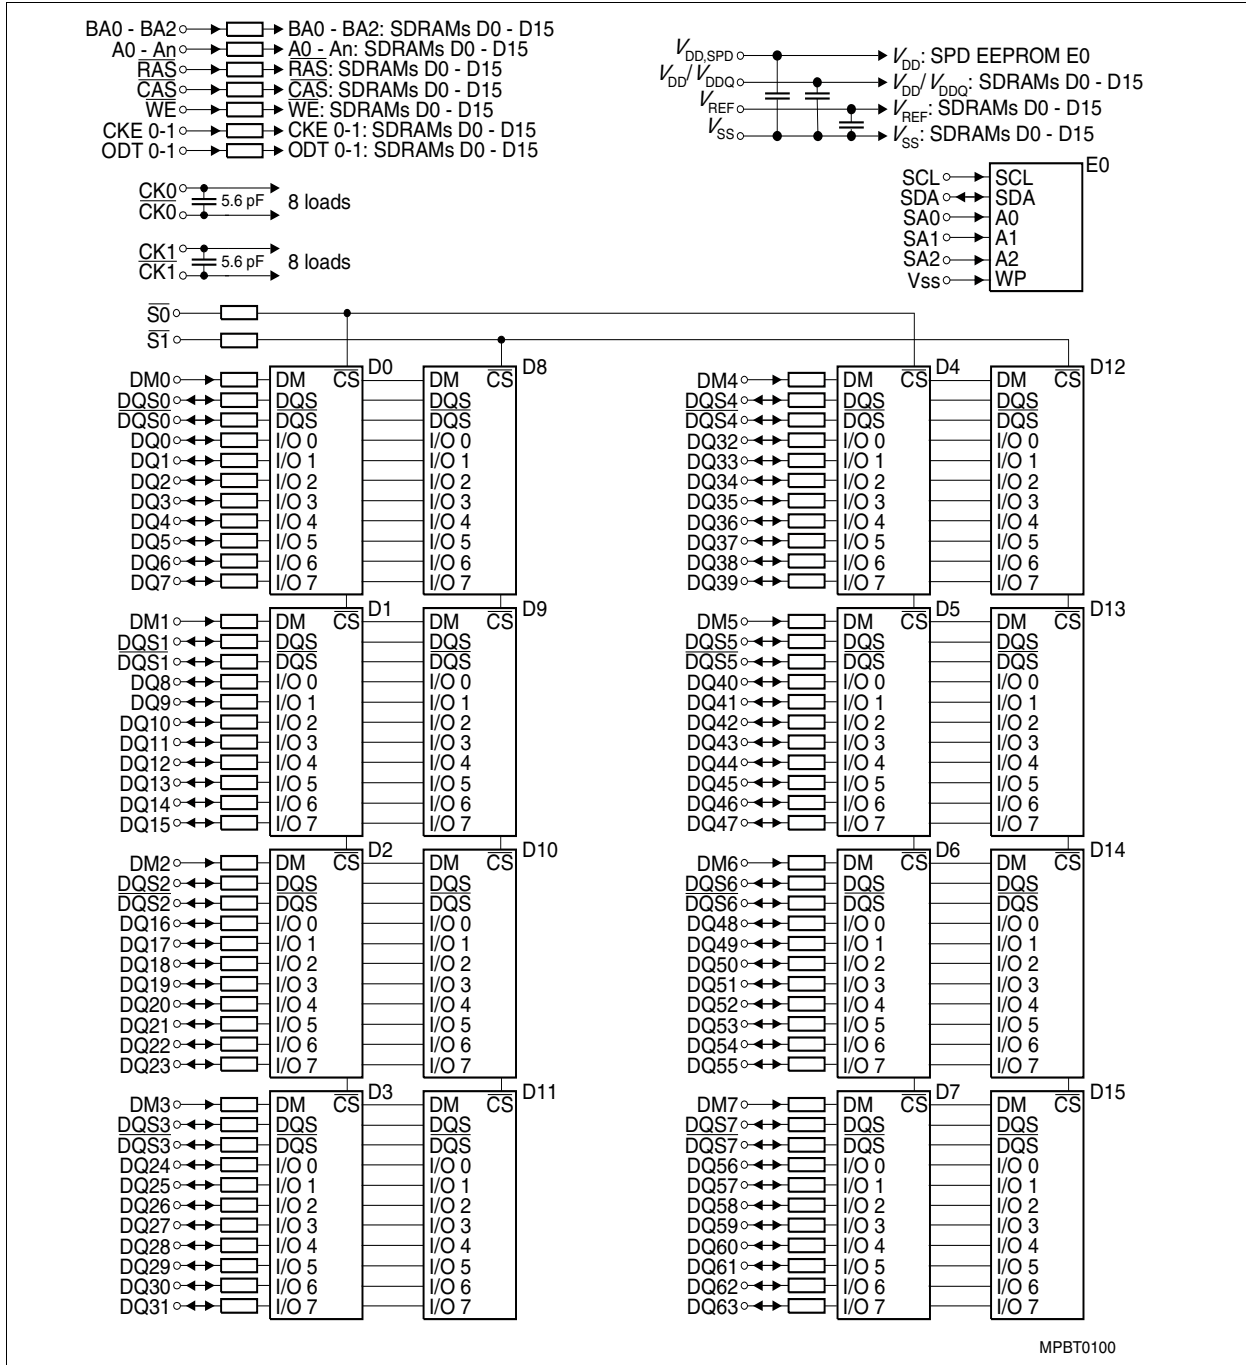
BA0 - BA2 BA0 - BA2: SDRAMs D0 - D15
A0 - An A0 - An: SDRAMs D0 - D15
$\overline{RAS}$ $\overline{RAS}$: SDRAMs D0 - D15
$\overline{CAS}$ $\overline{CAS}$: SDRAMs D0 - D15
$\overline{WE}$ $\overline{WE}$: SDRAMs D0 - D15
CKE 0-1 CKE 0-1: SDRAMs D0 - D15
ODT 0-1 ODT 0-1: SDRAMs D0 - D15

$V_{DD,SPD}$ $V_{DD}$: SPD EEPROM E0
$V_{DD}$/ $V_{DDQ}$ $V_{DD}$/ $V_{DDQ}$: SDRAMs D0 - D15
$V_{REF}$ $V_{REF}$: SDRAMs D0 - D15
$V_{SS}$ $V_{SS}$: SDRAMs D0 - D15

CK0
$\overline{CK0}$
5.6 pF
8 loads

CK1
$\overline{CK1}$
5.6 pF
8 loads

SCL SCL
SDA SDA
SA0 A0
SA1 A1
SA2 A2
Vss WP
E0

$\overline{S0}$
$\overline{S1}$

DM0 DM $\overline{CS}$ D0 DM $\overline{CS}$ D8
DQS0 DQS DQS
$\overline{DQS0}$ $\overline{DQS}$ $\overline{DQS}$
DQ0 I/O 0 I/O 0
DQ1 I/O 1 I/O 1
DQ2 I/O 2 I/O 2
DQ3 I/O 3 I/O 3
DQ4 I/O 4 I/O 4
DQ5 I/O 5 I/O 5
DQ6 I/O 6 I/O 6
DQ7 I/O 7 I/O 7

DM1 DM $\overline{CS}$ D1 DM $\overline{CS}$ D9
DQS1 DQS DQS
$\overline{DQS1}$ $\overline{DQS}$ $\overline{DQS}$
DQ8 I/O 0 I/O 0
DQ9 I/O 1 I/O 1
DQ10 I/O 2 I/O 2
DQ11 I/O 3 I/O 3
DQ12 I/O 4 I/O 4
DQ13 I/O 5 I/O 5
DQ14 I/O 6 I/O 6
DQ15 I/O 7 I/O 7

DM2 DM $\overline{CS}$ D2 DM $\overline{CS}$ D10
DQS2 DQS DQS
$\overline{DQS2}$ $\overline{DQS}$ $\overline{DQS}$
DQ16 I/O 0 I/O 0
DQ17 I/O 1 I/O 1
DQ18 I/O 2 I/O 2
DQ19 I/O 3 I/O 3
DQ20 I/O 4 I/O 4
DQ21 I/O 5 I/O 5
DQ22 I/O 6 I/O 6
DQ23 I/O 7 I/O 7

DM3 DM $\overline{CS}$ D3 DM $\overline{CS}$ D11
DQS3 DQS DQS
$\overline{DQS3}$ $\overline{DQS}$ $\overline{DQS}$
DQ24 I/O 0 I/O 0
DQ25 I/O 1 I/O 1
DQ26 I/O 2 I/O 2
DQ27 I/O 3 I/O 3
DQ28 I/O 4 I/O 4
DQ29 I/O 5 I/O 5
DQ30 I/O 6 I/O 6
DQ31 I/O 7 I/O 7

DM4 DM $\overline{CS}$ D4 DM $\overline{CS}$ D12
DQS4 DQS DQS
$\overline{DQS4}$ $\overline{DQS}$ $\overline{DQS}$
DQ32 I/O 0 I/O 0
DQ33 I/O 1 I/O 1
DQ34 I/O 2 I/O 2
DQ35 I/O 3 I/O 3
DQ36 I/O 4 I/O 4
DQ37 I/O 5 I/O 5
DQ38 I/O 6 I/O 6
DQ39 I/O 7 I/O 7

DM5 DM $\overline{CS}$ D5 DM $\overline{CS}$ D13
DQS5 DQS DQS
$\overline{DQS5}$ $\overline{DQS}$ $\overline{DQS}$
DQ40 I/O 0 I/O 0
DQ41 I/O 1 I/O 1
DQ42 I/O 2 I/O 2
DQ43 I/O 3 I/O 3
DQ44 I/O 4 I/O 4
DQ45 I/O 5 I/O 5
DQ46 I/O 6 I/O 6
DQ47 I/O 7 I/O 7

DM6 DM $\overline{CS}$ D6 DM $\overline{CS}$ D14
DQS6 DQS DQS
$\overline{DQS6}$ $\overline{DQS}$ $\overline{DQS}$
DQ48 I/O 0 I/O 0
DQ49 I/O 1 I/O 1
DQ50 I/O 2 I/O 2
DQ51 I/O 3 I/O 3
DQ52 I/O 4 I/O 4
DQ53 I/O 5 I/O 5
DQ54 I/O 6 I/O 6
DQ55 I/O 7 I/O 7

DM7 DM $\overline{CS}$ D7 DM $\overline{CS}$ D15
DQS7 DQS DQS
$\overline{DQS7}$ $\overline{DQS}$ $\overline{DQS}$
DQ56 I/O 0 I/O 0
DQ57 I/O 1 I/O 1
DQ58 I/O 2 I/O 2
DQ59 I/O 3 I/O 3
DQ60 I/O 4 I/O 4
DQ61 I/O 5 I/O 5
DQ62 I/O 6 I/O 6
DQ63 I/O 7 I/O 7

MPBT0100